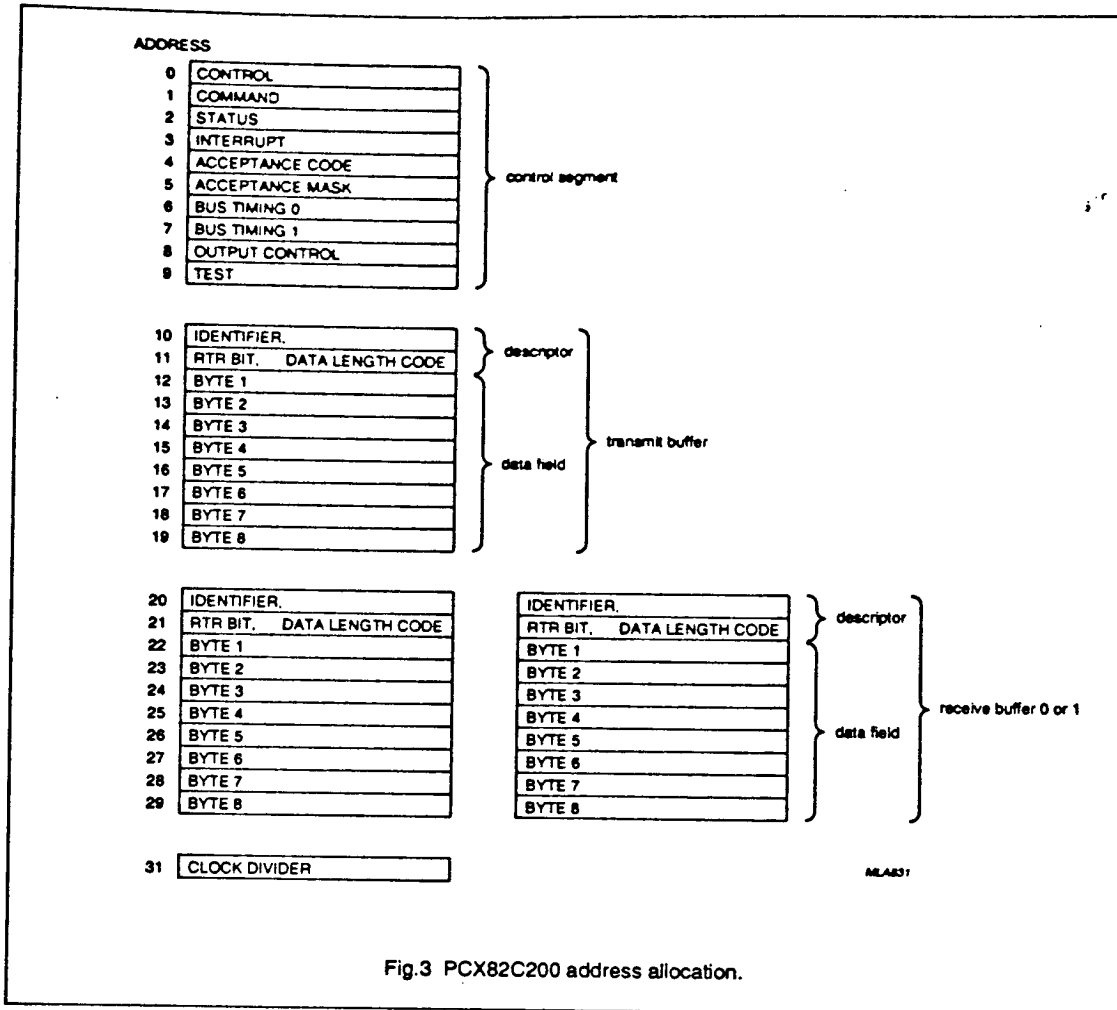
ADDRESS

| | |
|---|---|
| 0 | CONTROL |
| 1 | COMMAND |
| 2 | STATUS |
| 3 | INTERRUPT |
| 4 | ACCEPTANCE CODE |
| 5 | ACCEPTANCE MASK |
| 6 | BUS TIMING 0 |
| 7 | BUS TIMING 1 |
| 8 | OUTPUT CONTROL |
| 9 | TEST |

control segment

| | |
|---|---|
| 10 | IDENTIFIER, |
| 11 | RTR BIT, DATA LENGTH CODE |
| 12 | BYTE 1 |
| 13 | BYTE 2 |
| 14 | BYTE 3 |
| 15 | BYTE 4 |
| 16 | BYTE 5 |
| 17 | BYTE 6 |
| 18 | BYTE 7 |
| 19 | BYTE 8 |

descriptor

data field

transmit buffer

| | |
|---|---|
| 20 | IDENTIFIER, |
| 21 | RTR BIT, DATA LENGTH CODE |
| 22 | BYTE 1 |
| 23 | BYTE 2 |
| 24 | BYTE 3 |
| 25 | BYTE 4 |
| 26 | BYTE 5 |
| 27 | BYTE 6 |
| 28 | BYTE 7 |
| 29 | BYTE 8 |

| |
|---|
| IDENTIFIER, |
| RTR BIT, DATA LENGTH CODE |
| BYTE 1 |
| BYTE 2 |
| BYTE 3 |
| BYTE 4 |
| BYTE 5 |
| BYTE 6 |
| BYTE 7 |
| BYTE 8 |

descriptor

data field

receive buffer 0 or 1

| | |
|---|---|
| 31 | CLOCK DIVIDER |

MLA831

Fig.3 PCX82C200 address allocation.